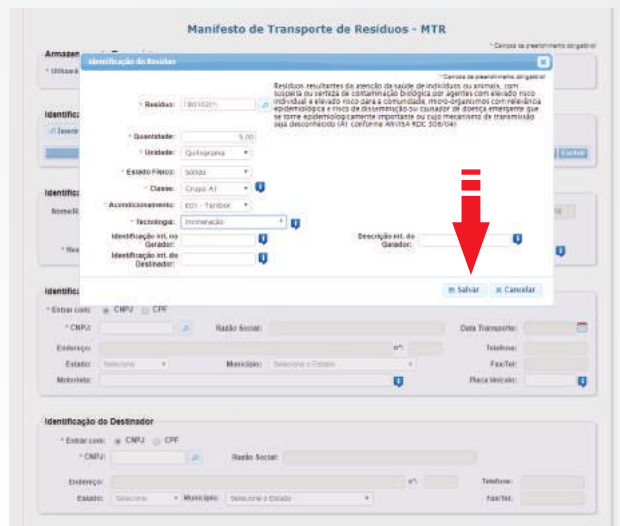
Manifesto de Transporte de Resíduos - MTR

* Campos de preenchimento obrigatório

Armazen

* Utilizar

Identificação do Resíduo

* Campos de preenchimento obrigatório

* Resíduo: 180103(*)

Resíduos resultantes da atenção à saúde de indivíduos ou animais, com suspeita ou certeza de contaminação biológica por agentes com elevado risco individual e elevado risco para a comunidade, micro-organismos com relevância epidemiológica e risco de disseminação ou causador de doença emergente que se torne epidemiologicamente importante ou cujo mecanismo de transmissão seja desconhecido (A1 conforme ANVISA RDC 306/04)

* Quantidade: 5,00

* Unidade: Quilograma

* Estado Físico: Sólido

* Classe: Grupo A1

* Acondicionamento: E01 - Tambor

* Tecnologia: Incineração

Identificação int. no Gerador:

Descrição int. do Gerador:

Identificação int. do Destinador:

Salvar

Cancelar

Identifica

Inserir

Excluir

Identifica

Nome/R

Res

Identifica

* Entrar com: CNPJ CPF

* CNPJ:

Razão Social:

Data Transporte:

Endereço:

nº:

Telefone:

Estado: Selecione

Município: Selecione o Estado

Fax/Tel:

Motorista:

Placa Veículo:

Identificação do Destinador

* Entrar com: CNPJ CPF

* CNPJ:

Razão Social:

Endereço:

nº:

Telefone:

Estado: Selecione

Município: Selecione o Estado

Fax/Tel: